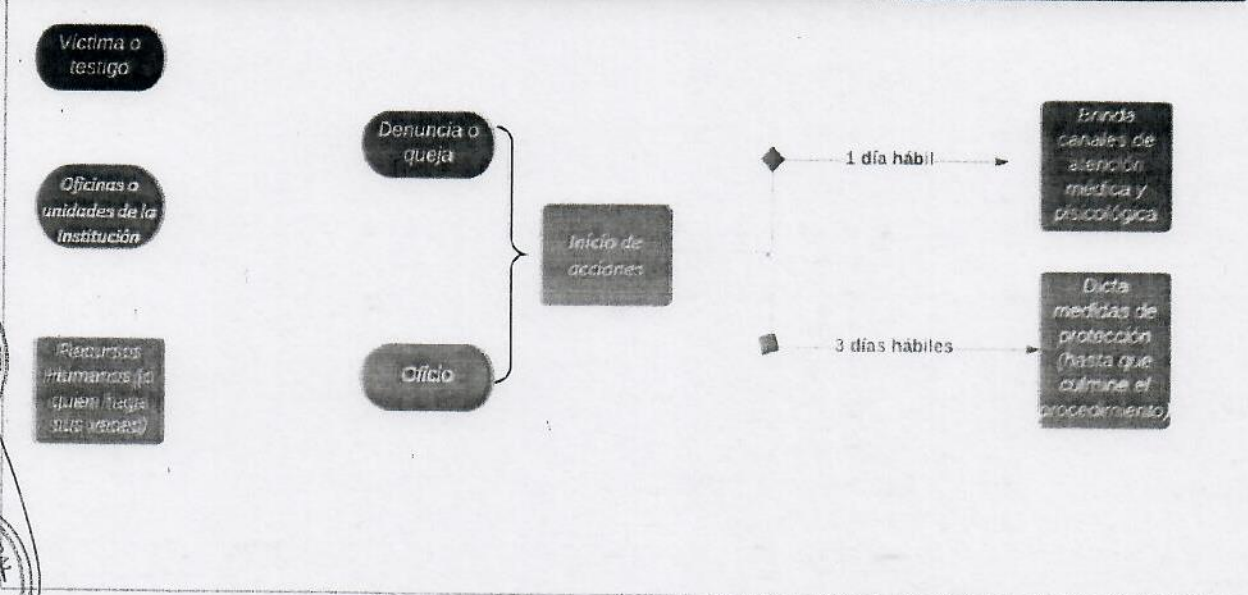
Víctima o testigo

Oficinas o unidades de la Institución

Recursos Humanos (o quien haga sus veces)

Denuncia o queja

Oficio

Inicio de acciones

1 día hábil

3 días hábiles

Brinda canales de atención médica y psicológica

Dicta medidas de protección (hasta que culmine el procedimiento)